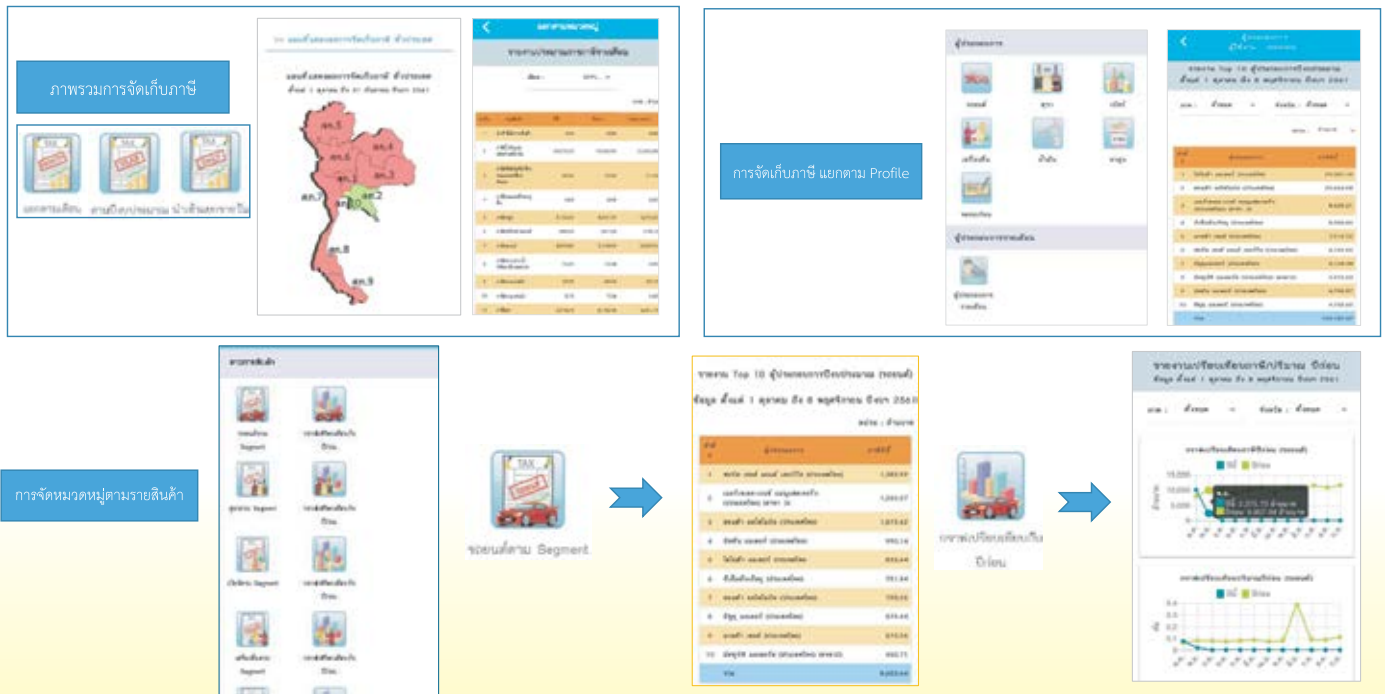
ภาพรวมการจัดเก็บภาษี

แยกตามเดือน

ตามปีงบประมาณ

นำเข้าและขายใน

สค.1

สค.2

สค.3

สค.4

สค.5

สค.6

สค.7

สค.8

สค.9

การจัดเก็บภาษี แยกตาม Profile

รถยนต์

สุรา

เบียร์

เครื่องดื่ม

น้ำมัน

ยาสูบ

การจัดหมวดหมู่ตามรายสินค้า

รถยนต์ตาม Segment

ปีก่อน

ปีก่อน

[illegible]